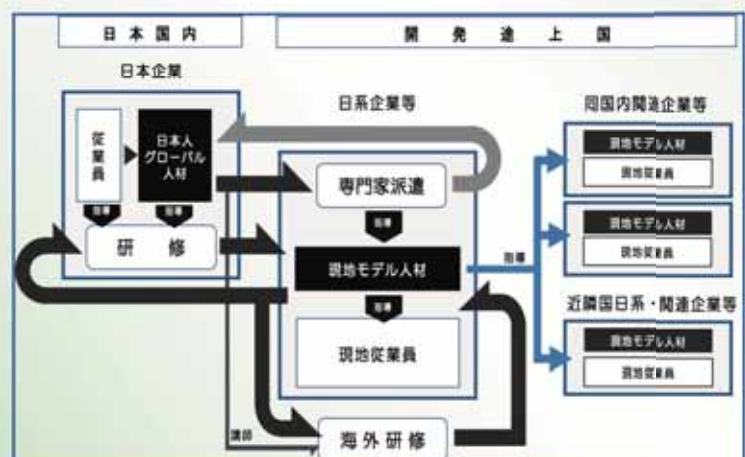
日本国内

開発途上国

日本企業

従業員

日本人グローバル人材

指導

指導

研修

日系企業等

専門家派遣

指導

現地モデル人材

指導

現地従業員

講師

海外研修

指導

同国内関連企業等

現地モデル人材

現地従業員

現地モデル人材

現地従業員

近隣国日系・関連企業等

現地モデル人材

現地従業員